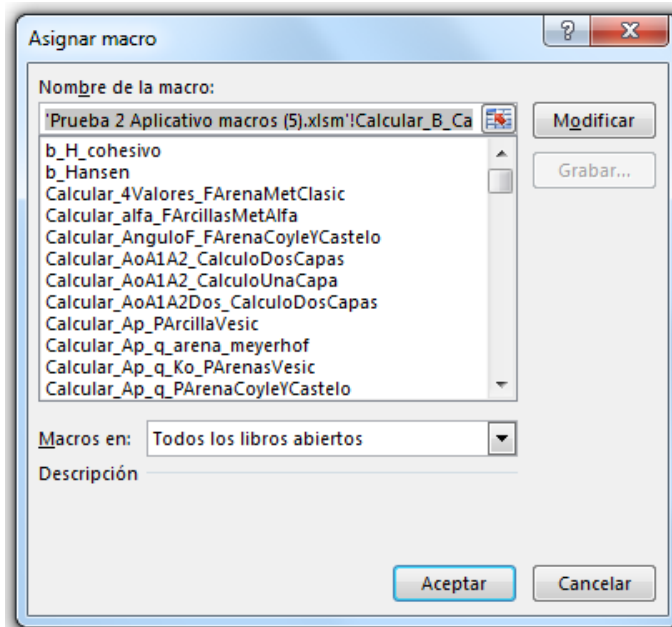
Asignar macro

?

X

Nombre de la macro:

'Prueba 2 Aplicativo macros (5).xlsm'!Calcular_B_Ca

Modificar

Grabar...

b_H_cohesivo
b_Hansen
Calcular_4Valores_FArenaMetClasic
Calcular_alfa_FArcillasMetAlfa
Calcular_AnguloF_FArenaCoyleYCastelo
Calcular_AoA1A2_CalculoDosCapas
Calcular_AoA1A2_CalculoUnaCapa
Calcular_AoA1A2Dos_CalculoDosCapas
Calcular_Ap_PArcillaVesic
Calcular_Ap_q_arena_meyerhof
Calcular_Ap_q_Ko_PArenasVesic
Calcular_Ap_q_PArenaCoyleYCastelo

Macros en: Todos los libros abiertos

Descripción

Aceptar

Cancelar